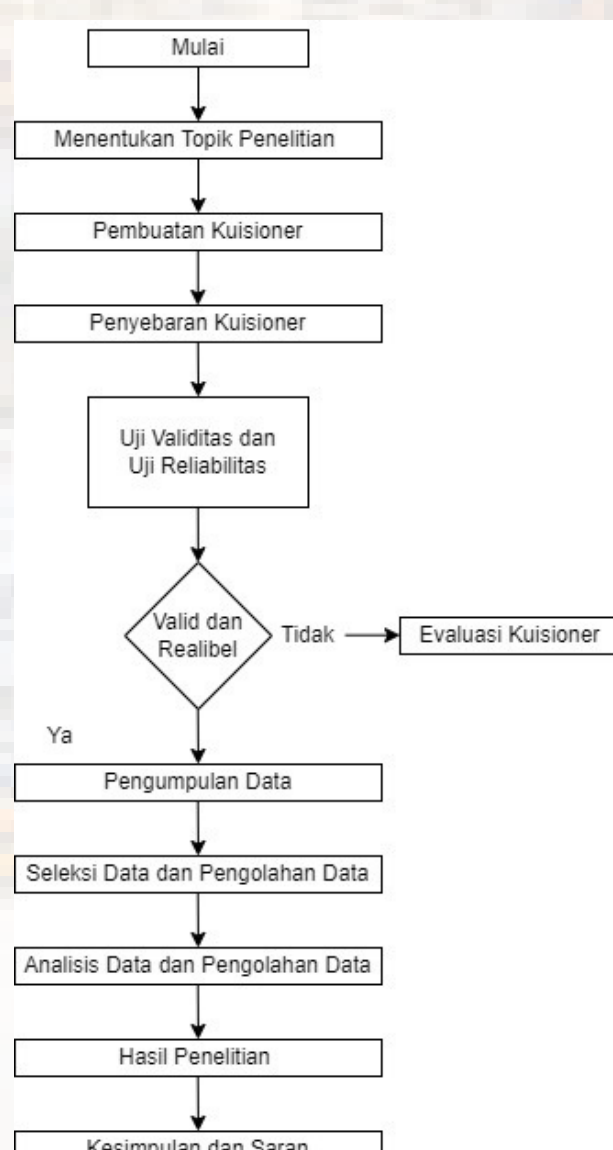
Mulai

Menentukan Topik Penelitian

Pembuatan Kuisioner

Penyebaran Kuisioner

Uji Validitas dan Uji Reliabilitas

Valid dan Realibel

Tidak

Evaluasi Kuisioner

Ya

Pengumpulan Data

Seleksi Data dan Pengolahan Data

Analisis Data dan Pengolahan Data

Hasil Penelitian

Kesimpulan dan Saran